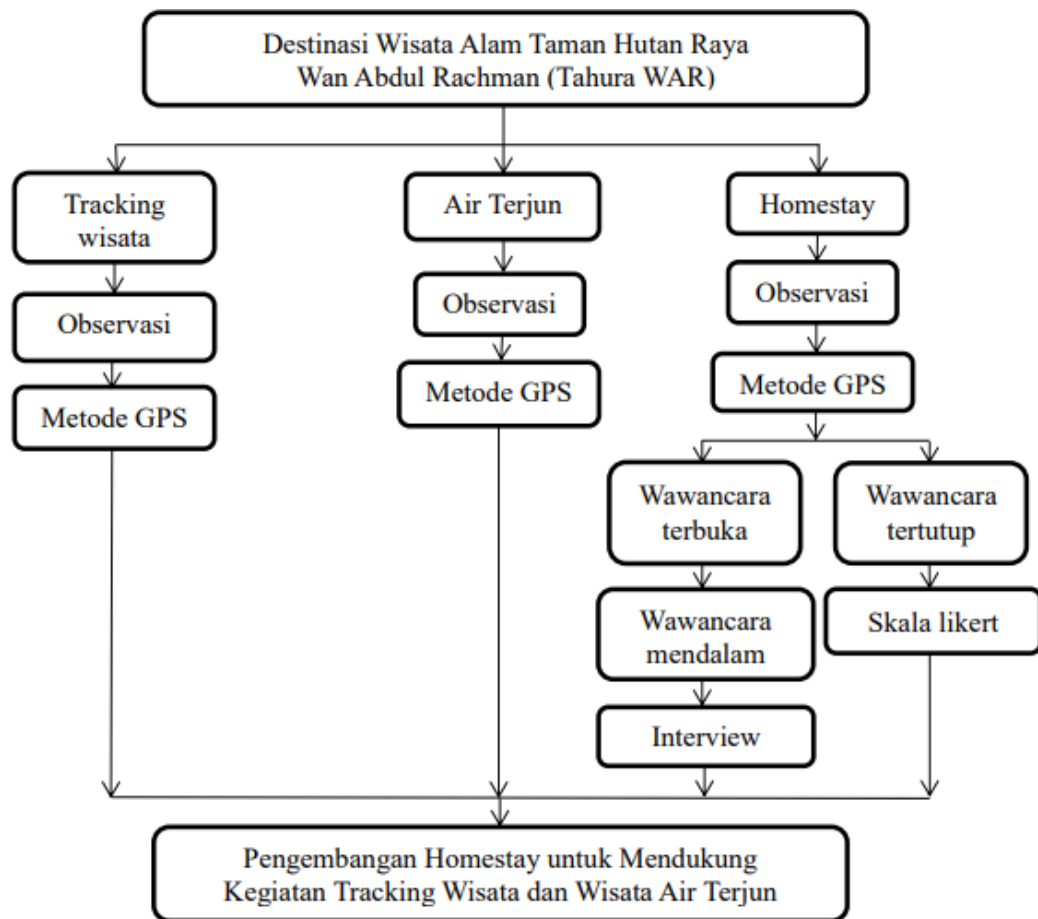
Destinasi Wisata Alam Taman Hutan Raya Wan Abdul Rachman (Tahura WAR)

Tracking wisata

Observasi

Metode GPS

Air Terjun

Observasi

Metode GPS

Homestay

Observasi

Metode GPS

Wawancara terbuka

Wawancara mendalam

Interview

Wawancara tertutup

Skala likert

Pengembangan Homestay untuk Mendukung Kegiatan Tracking Wisata dan Wisata Air Terjun